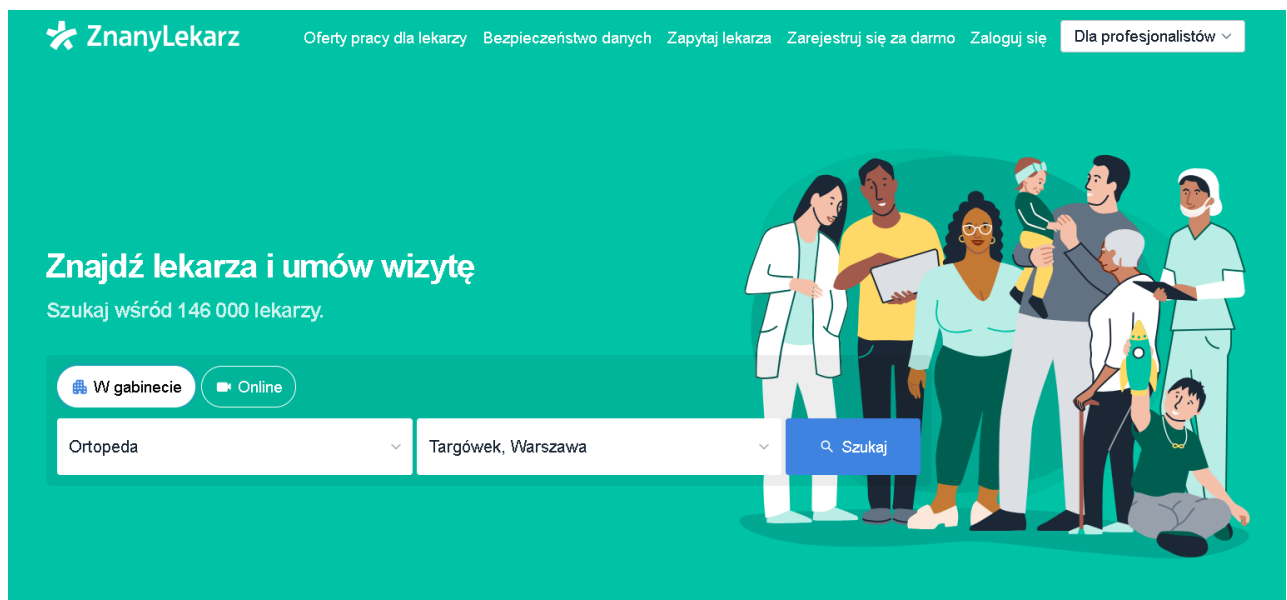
ZnanyLekarz

Oferty pracy dla lekarzy Bezpieczeństwo danych Zapytaj lekarza Zarejestruj się za darmo Zaloguj się Dla profesjonalistów

Znajdź lekarza i umów wizytę

Szukaj wśród 146 000 lekarzy.

W gabinecie Online

Ortopeda

Targówek, Warszawa

Szukaj